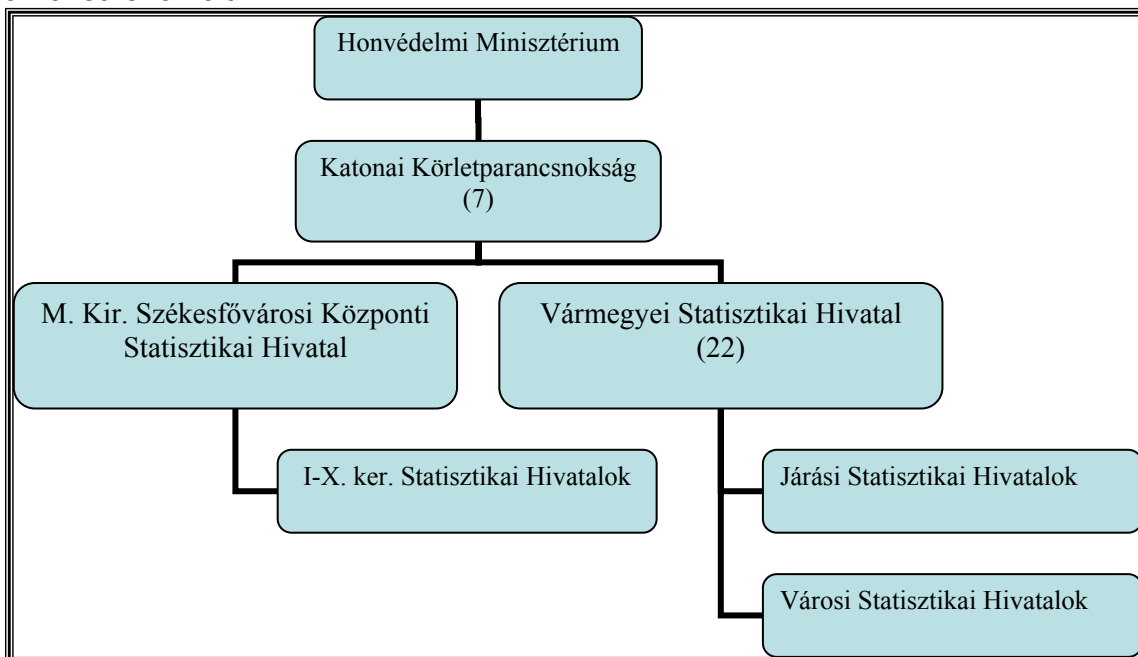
Honvédelmi Minisztérium

Katonai Körletparancsnokság (7)

M. Kir. Székesfővárosi Központi Statisztikai Hivatal

Vármegyei Statisztikai Hivatal (22)

I-X. ker. Statisztikai Hivatalok

Járási Statisztikai Hivatalok

Városi Statisztikai Hivatalok